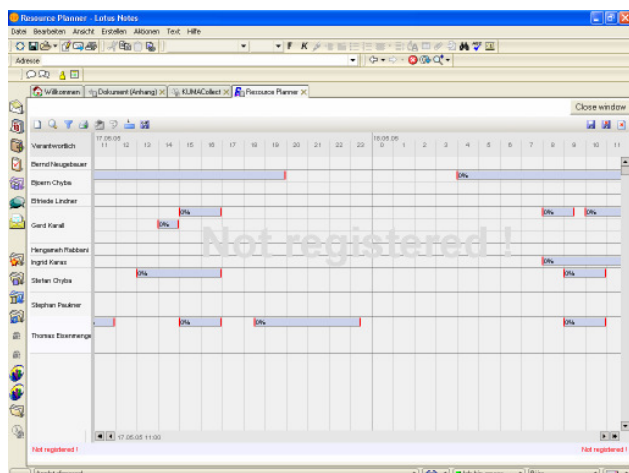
Resource Planner - Lotus Notes

Datei Bearbeiten Ansicht Erstellen Aktionen Text Hilfe

Adresse

Willkommen | Dokument (Anhang) | KUMACollect | Resource Planner

Close window

17.06.05
11 12 13 14 15 16 17 18 19 20 21 22 23
18.06.05
0 1 2 3 4 5 6 7 8 9 10 11

Verantwortlich
Bernd Neugebauer
Bjoern Chybs
Elfriede Lindner
Gerd Karall
Hengameh Rabbani
Ingrid Karas
Stefan Chybs
Stephan Paulmer
Thomas Eisenmenge

0%
0%
0%
0%
0%
0%
0%
0%
0%
0%
0%
0%

Not registered !

17.06.05 11:00

Not registered !

Not registered !